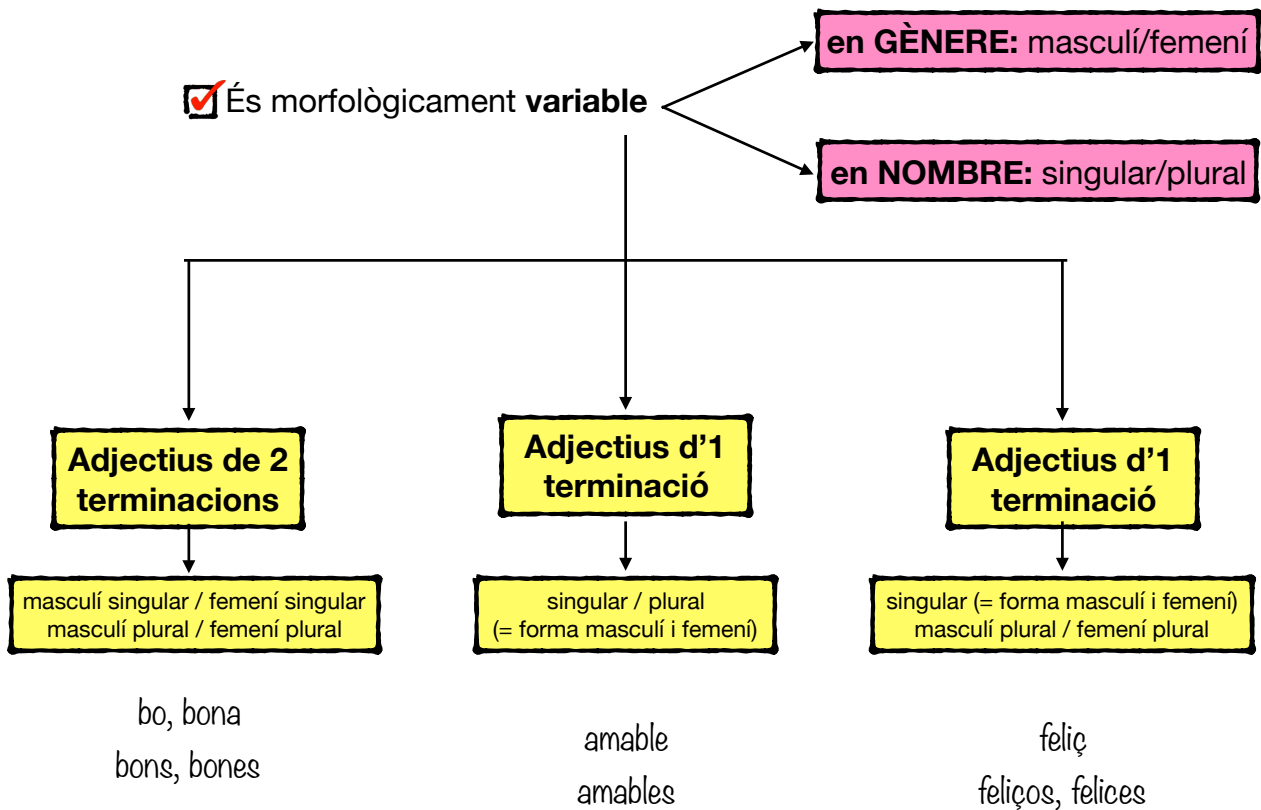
És morfològicament **variable**

**en GÈNERE:** masculí/femení

**en NOMBRE:** singular/plural

**Adjectius de 2 terminacions**

masculí singular / femení singular
masculí plural / femení plural

bo, bona
bons, bones

**Adjectius d'1 terminació**

singular / plural
(= forma masculí i femení)

amable
amables

**Adjectius d'1 terminació**

singular (= forma masculí i femení)
masculí plural / femení plural

feliç
feliços, felices